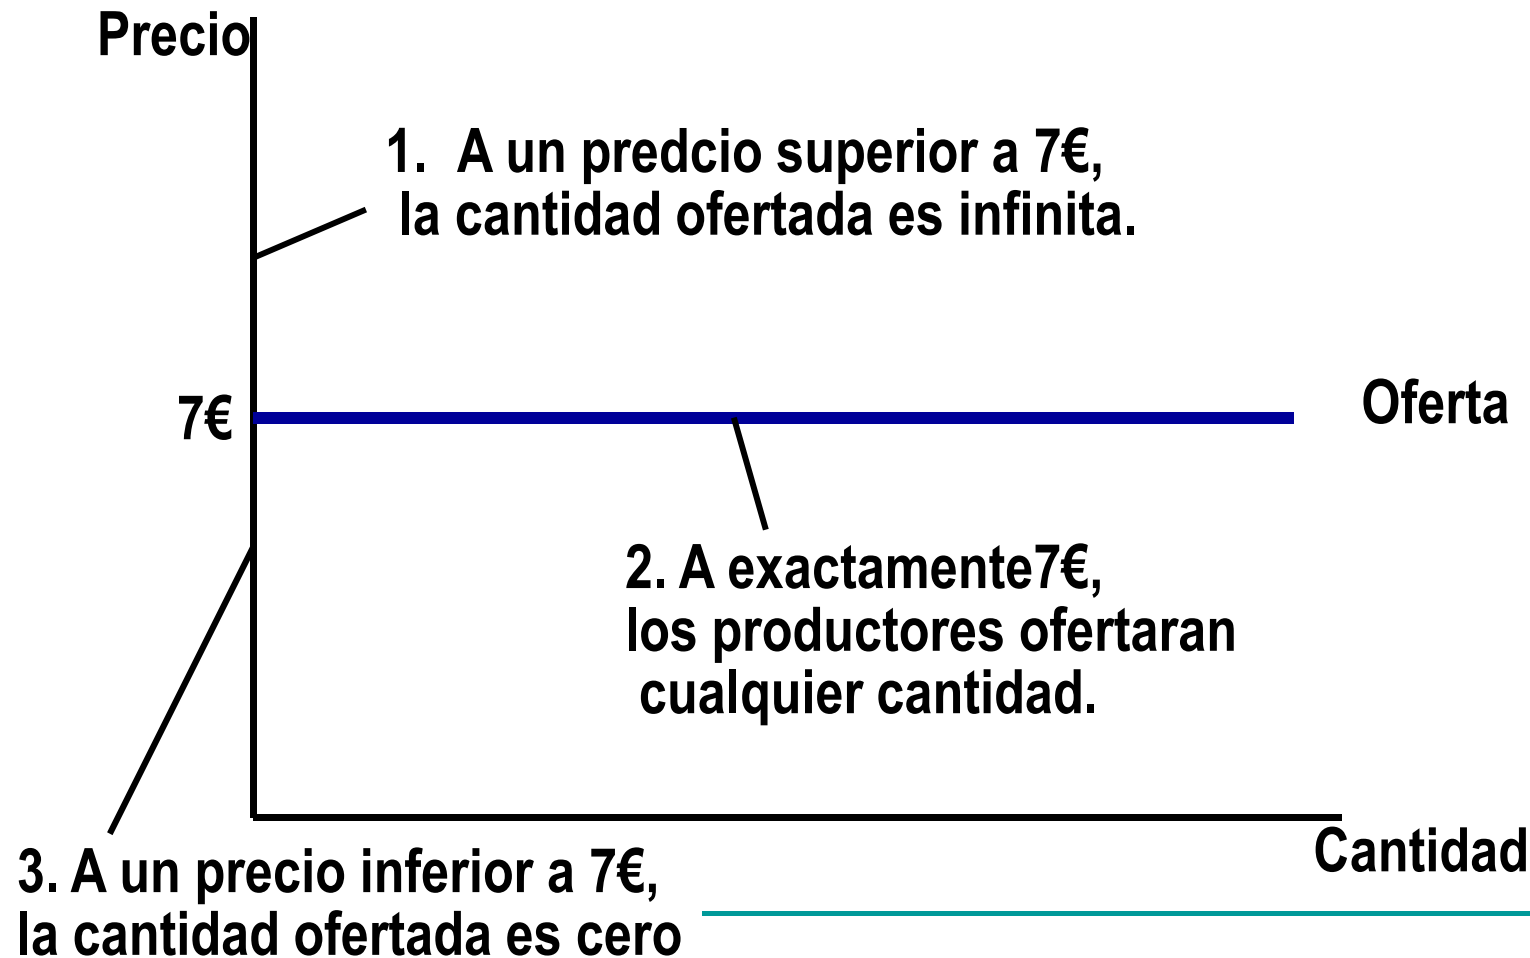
Precio

1. A un predcio superior a 7€, la cantidad ofertada es infinita.

7€

Oferta

2. A exactamente7€, los productores ofertaran cualquier cantidad.

Cantidad

3. A un precio inferior a 7€, la cantidad ofertada es cero